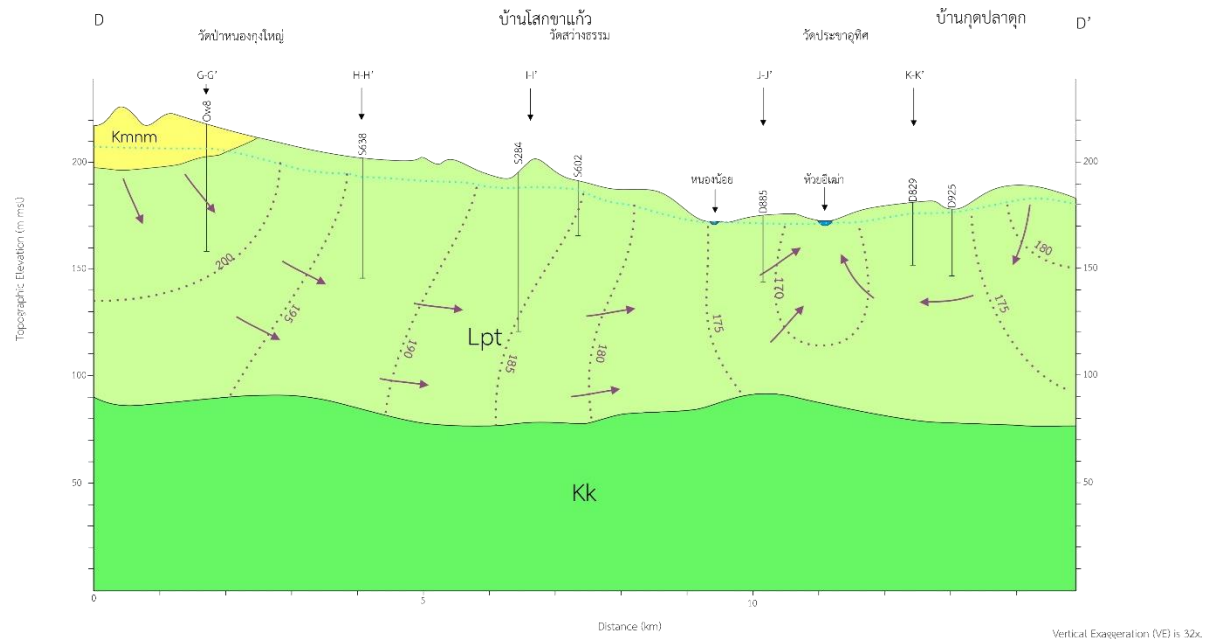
D

บ้านโสกขาแก้ว

บ้านกุดปลาดุก

D'

วัดป่าหนองกุงใหญ่

วัดสว่างธรรม

วัดประชาอุทิศ

G-G'

H-H'

I-I'

J-J'

K-K'

Ow8

S638

S284

S602

หนองน้อย

D885

ห้วยอีเฒ่า

D829

D925

Kmnm

Lpt

Kk

200

195

190

185

180

175

170

180

175

Topographic Elevation (m msl)

200

150

100

50

200

150

100

50

0

5

10

Distance (km)

Vertical Exaggeration (VE) is 32x.